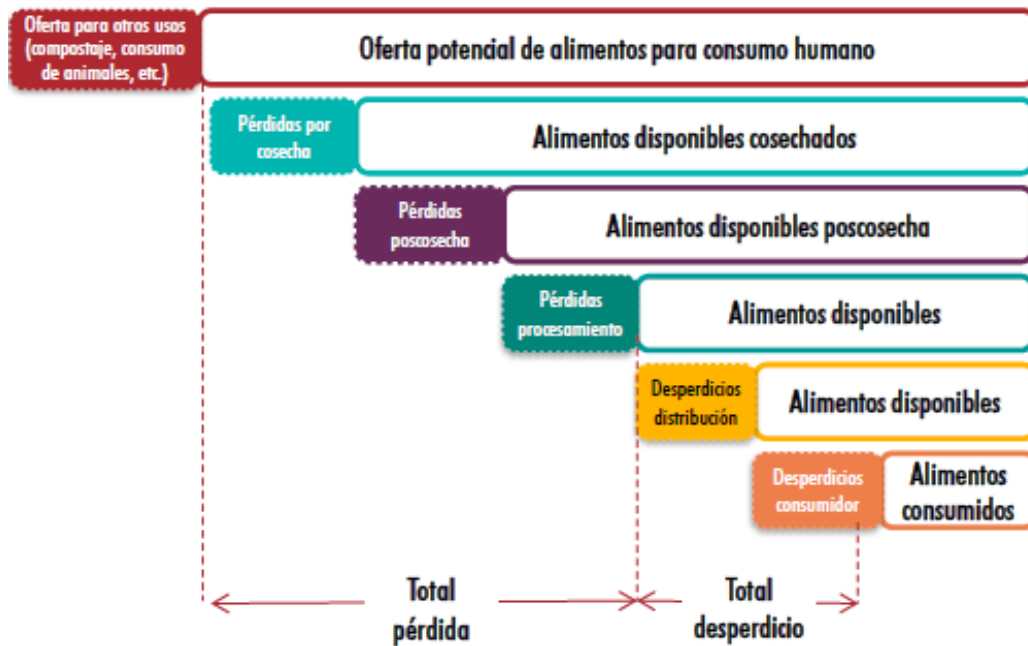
Oferta para otros usos (compostaje, consumo de animales, etc.)

Oferta potencial de alimentos para consumo humano

Pérdidas por cosecha

Alimentos disponibles cosechados

Pérdidas poscosecha

Alimentos disponibles poscosecha

Pérdidas procesamiento

Alimentos disponibles

Desperdicios distribución

Alimentos disponibles

Desperdicios consumidor

Alimentos consumidos

Total pérdida

Total desperdicio